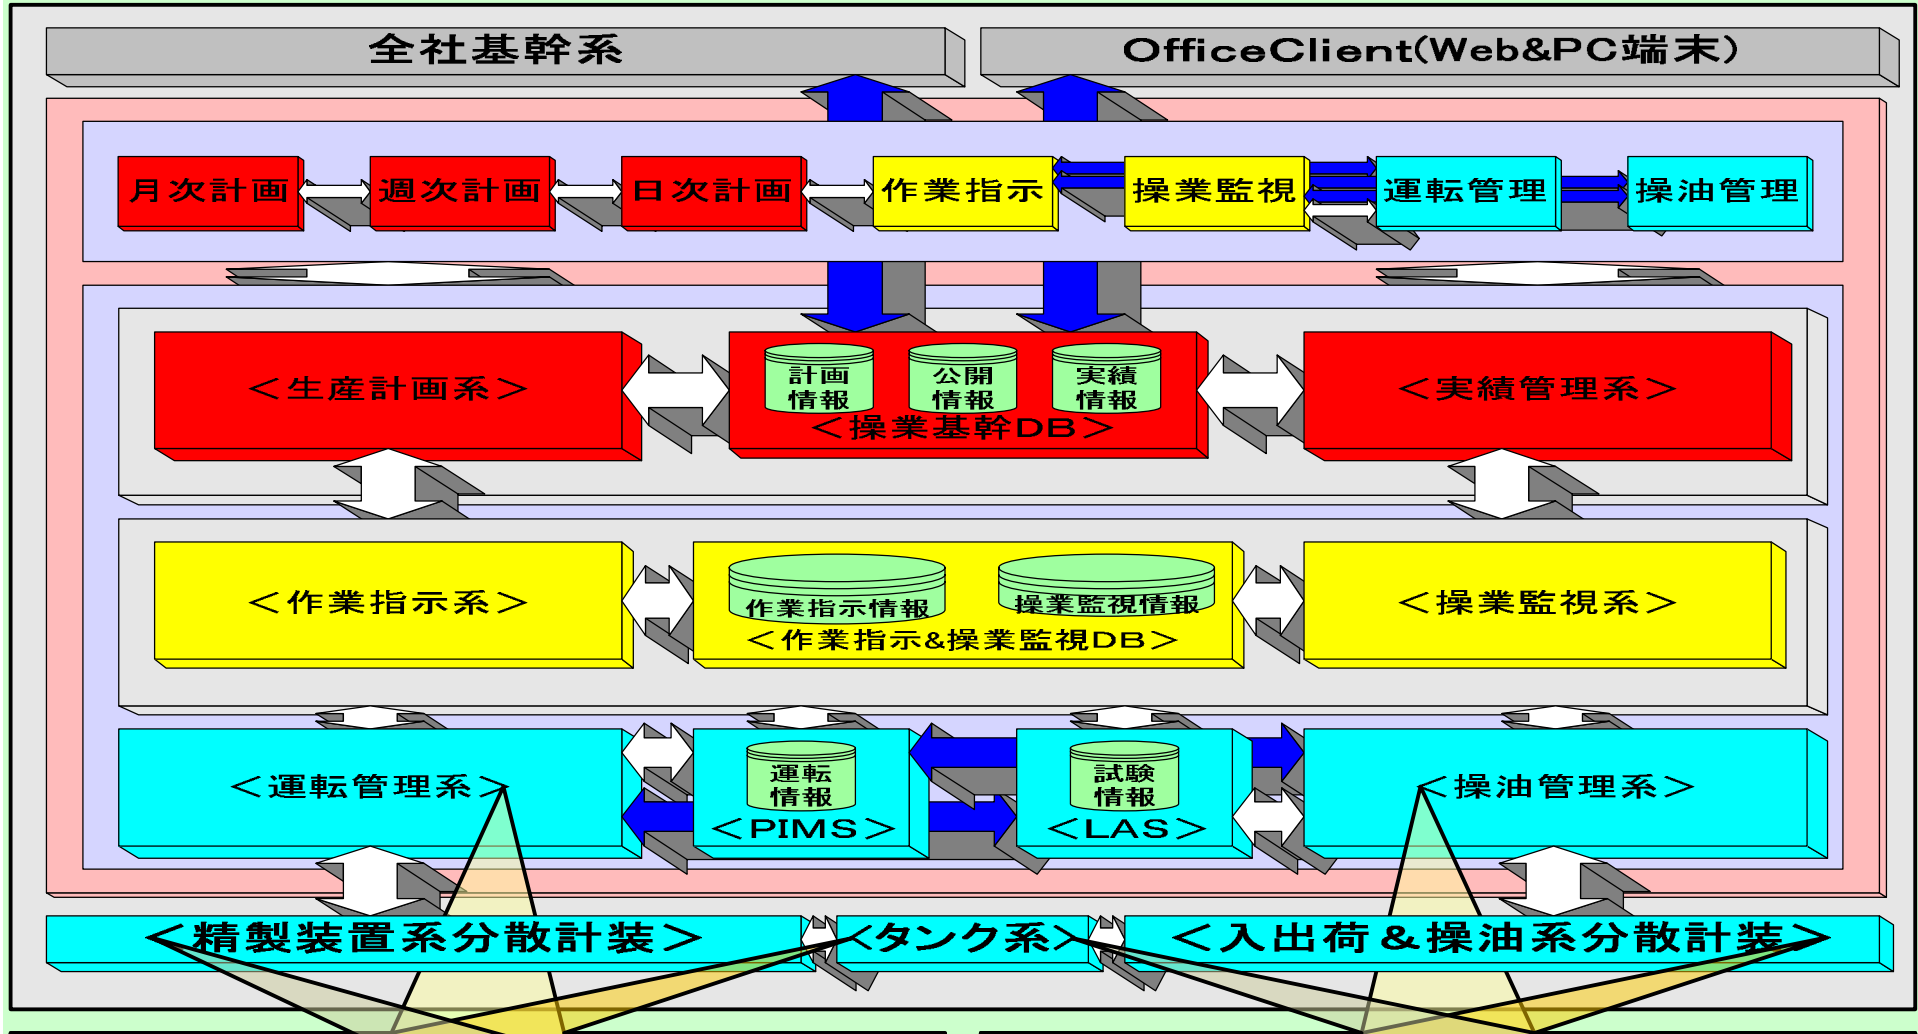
全社基幹系

OfficeClient(Web&PC端末)

月次計画

週次計画

日次計画

作業指示

操業監視

運転管理

操油管理

＜生産計画系＞

計画情報

公開情報

実績情報

＜操業基幹DB＞

＜実績管理系＞

＜作業指示系＞

作業指示情報

操業監視情報

＜作業指示&操業監視DB＞

＜操業監視系＞

＜運転管理系＞

運転情報

＜PIMS＞

試験情報

＜LAS＞

＜操油管理系＞

＜精製装置系分散計装＞

＜タンク系＞

＜入出荷&操油系分散計装＞